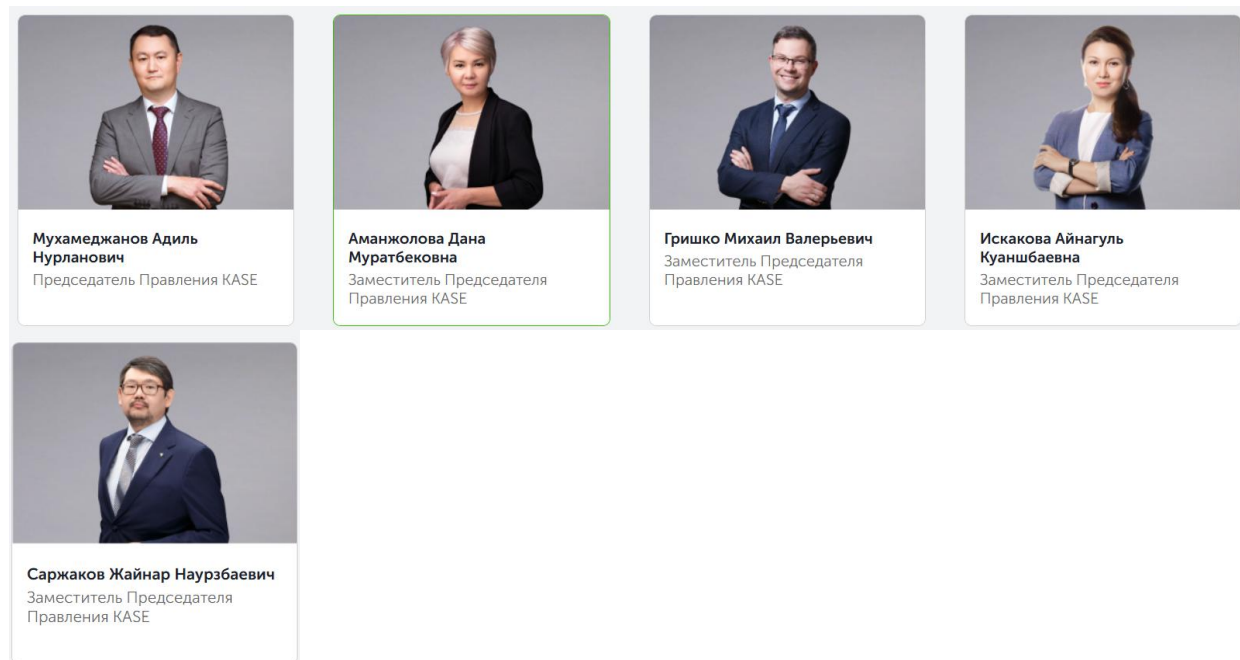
Мухамеджанов Адиль Нурланович
Председатель Правления KASE

Аманжолова Дана Муратбековна
Заместитель Председателя Правления KASE

Гришко Михаил Валерьевич
Заместитель Председателя Правления KASE

Искакова Айнагуль Куаншбаевна
Заместитель Председателя Правления KASE

Саржаков Жайнар Наурзбаевич
Заместитель Председателя Правления KASE